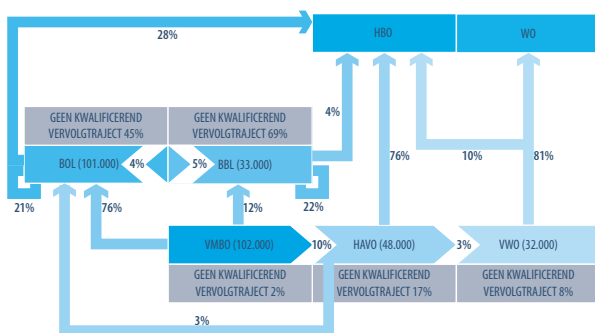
28%

HBO

WO

GEEN KWALIFICEREND VERVOLGTRAJECT 45%

GEEN KWALIFICEREND VERVOLGTRAJECT 69%

4%

BOL (101.000)

4%

5%

BBL (33.000)

76%

10%

81%

21%

76%

12%

22%

VMBO (102.000)

10%

HAVO (48.000)

3%

VWO (32.000)

GEEN KWALIFICEREND VERVOLGTRAJECT 2%

GEEN KWALIFICEREND VERVOLGTRAJECT 17%

GEEN KWALIFICEREND VERVOLGTRAJECT 8%

3%